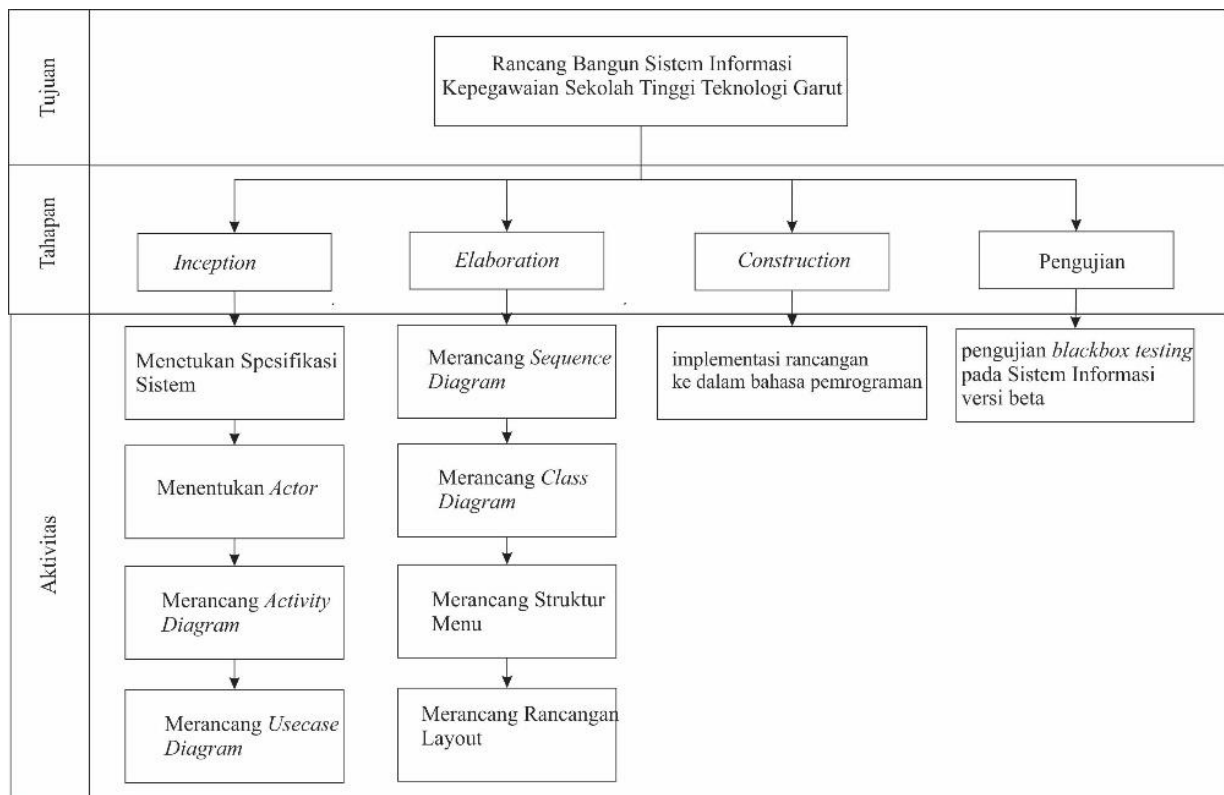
Tujuan

Rancang Bangun Sistem Informasi Kepegawaian Sekolah Tinggi Teknologi Garut

Tahapan

*Inception*

*Elaboration*

*Construction*

Pengujian

Aktivitas

Menentukan Spesifikasi Sistem

Menentukan *Actor*

Merancang *Activity Diagram*

Merancang *Usecase Diagram*

Merancang *Sequence Diagram*

Merancang *Class Diagram*

Merancang Struktur Menu

Merancang Rancangan Layout

implementasi rancangan ke dalam bahasa pemrograman

pengujian *blackbox testing* pada Sistem Informasi versi beta